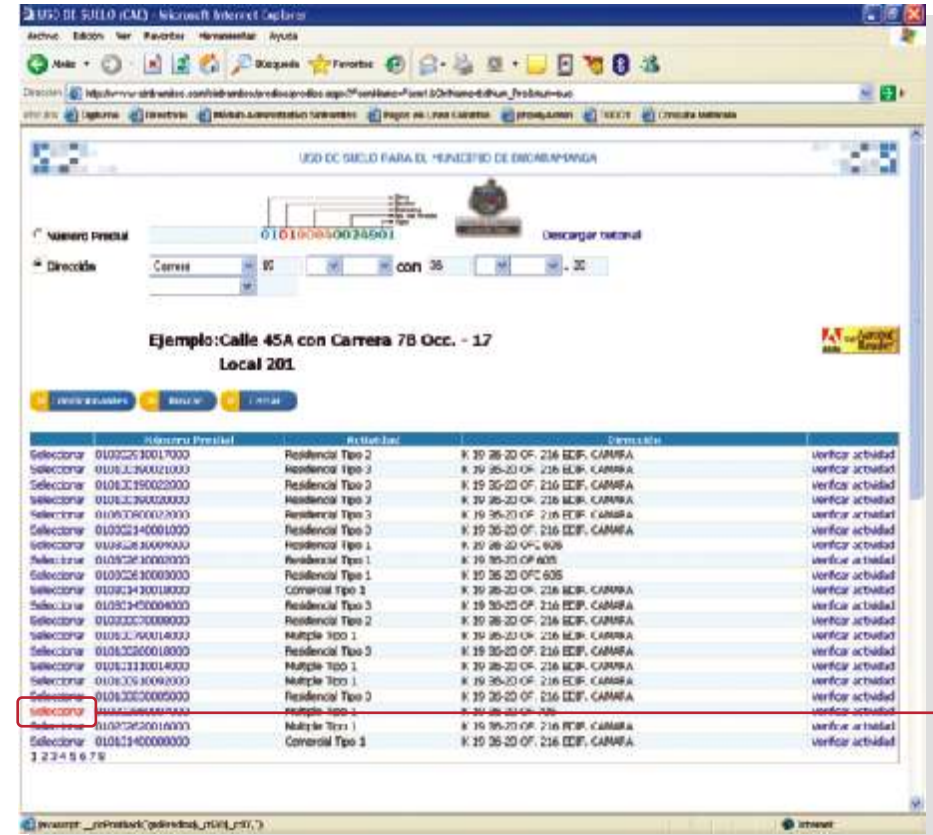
USO DE SUELO (CAI) - Microsoft Internet Explorer

Archivo Edición Ver Favoritos Herramientas Ayuda

Atrás Búsqueda Favoritos

Dirección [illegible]

Vínculos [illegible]

USO DE SUELO PARA EL MUNICIPIO DE BUCARAMANGA

Número Predial 010100080024001 Descargar tutorial

Dirección Carrera 35 con 36 - 30

Ejemplo:Calle 45A con Carrera 78 Occ. - 17 Local 201

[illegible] Buscar Cerrar

| | Número Predial | Actividad | Dirección | |
|---|---|---|---|---|
| Seleccionar | 010002610017000 | Residencial Tipo 2 | K 19 35-20 OF. 216 EDIF. CAMARA | verificar actividad |
| Seleccionar | 010102190021000 | Residencial Tipo 3 | K 19 35-20 OF. 216 EDIF. CAMARA | verificar actividad |
| Seleccionar | 010102190022000 | Residencial Tipo 3 | K 19 35-20 OF. 216 EDIF. CAMARA | verificar actividad |
| Seleccionar | 010102190020000 | Residencial Tipo 2 | K 19 35-20 OF. 216 EDIF. CAMARA | verificar actividad |
| Seleccionar | 010030600023000 | Residencial Tipo 3 | K 19 35-20 OF. 216 EDIF. CAMARA | verificar actividad |
| Seleccionar | 010002140001000 | Residencial Tipo 3 | K 19 35-20 OF. 216 EDIF. CAMARA | verificar actividad |
| Seleccionar | 010502610009000 | Residencial Tipo 1 | K 19 35-20 OFC 605 | verificar actividad |
| Seleccionar | 010502610002000 | Residencial Tipo 1 | K 19 35-20 OF 605 | verificar actividad |
| Seleccionar | 010502610003000 | Residencial Tipo 1 | K 19 35-20 OFC 605 | verificar actividad |
| Seleccionar | 010103430018000 | Comercial Tipo 1 | K 19 35-20 OF. 216 EDIF. CAMARA | verificar actividad |
| Seleccionar | 010503450004000 | Residencial Tipo 3 | K 19 35-20 OF. 216 EDIF. CAMARA | verificar actividad |
| Seleccionar | 010000070009000 | Residencial Tipo 2 | K 19 35-20 OF. 216 EDIF. CAMARA | verificar actividad |
| Seleccionar | 010102700014000 | Multiple Tipo 1 | K 19 35-20 OF. 216 EDIF. CAMARA | verificar actividad |
| Seleccionar | 010102600018000 | Residencial Tipo 3 | K 19 35-20 OF. 216 EDIF. CAMARA | verificar actividad |
| Seleccionar | 010103110014000 | Multiple Tipo 1 | K 19 35-20 OF. 216 EDIF. CAMARA | verificar actividad |
| Seleccionar | 010102610092000 | Multiple Tipo 1 | K 19 35-20 OF. 216 EDIF. CAMARA | verificar actividad |
| Seleccionar | 010100200005000 | Residencial Tipo 3 | K 19 35-20 OF. 216 EDIF. CAMARA | verificar actividad |
| Seleccionar | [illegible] | Multiple Tipo 1 | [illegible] | verificar actividad |
| Seleccionar | 010702620016000 | Multiple Tipo 1 | K 19 35-20 OF. 216 EDIF. CAMARA | verificar actividad |
| Seleccionar | 010103400000000 | Comercial Tipo 1 | K 19 35-20 OF. 216 EDIF. CAMARA | verificar actividad |

1 2 3 4 5 6 7 8

javascript:__doPostBack('gvDireccion$_ctl20$_ctl0','') Internet